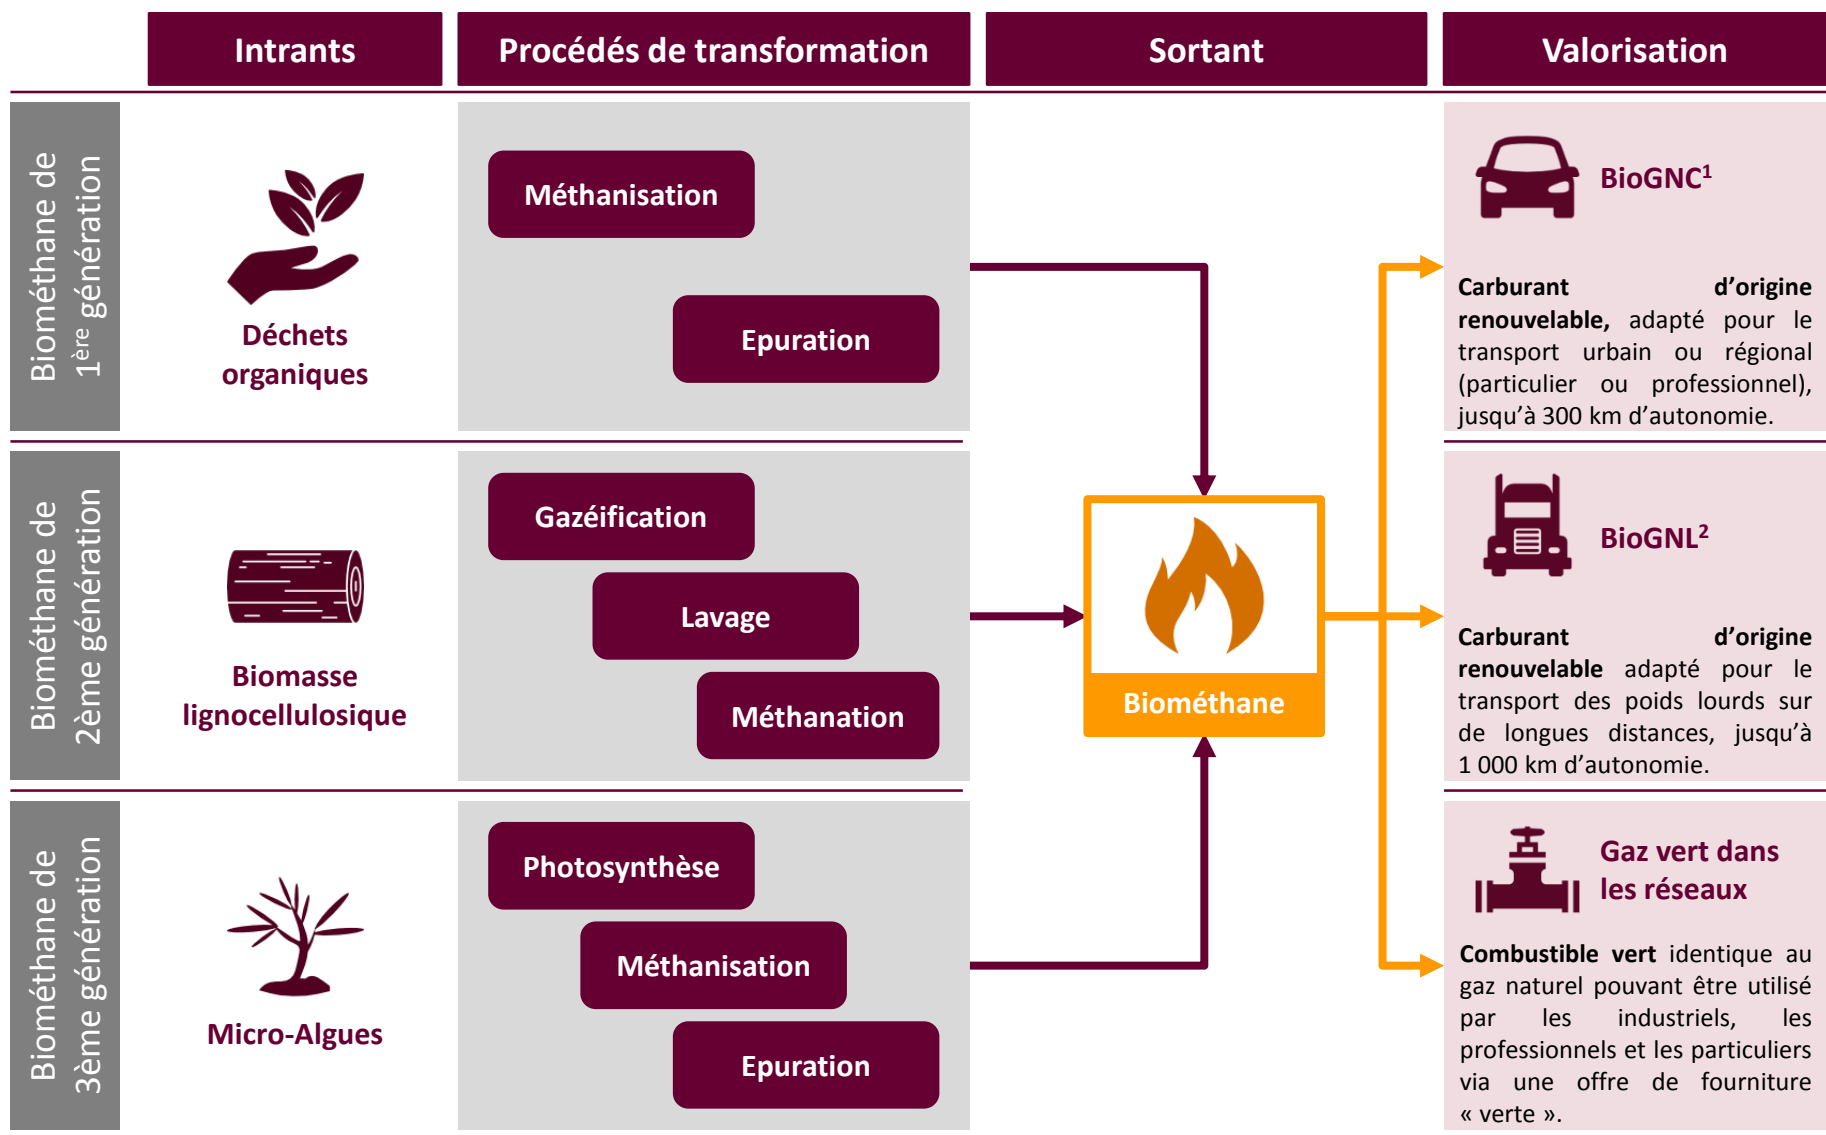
| Intrants | Procédés de transformation | Sortant | Valorisation |
|---|---|---|---|

Biométhane de $1^{ère}$ génération

Déchets organiques

Méthanisation

Epuration

BioGNC$^1$

**Carburant d'origine renouvelable,** adapté pour le transport urbain ou régional (particulier ou professionnel), jusqu'à 300 km d'autonomie.

Biométhane de 2ème génération

Biomasse lignocellulosique

Gazéification

Lavage

Méthanation

Biométhane

BioGNL$^2$

**Carburant d'origine renouvelable** adapté pour le transport des poids lourds sur de longues distances, jusqu'à 1 000 km d'autonomie.

Biométhane de 3ème génération

Micro-Algues

Photosynthèse

Méthanisation

Epuration

Gaz vert dans les réseaux

**Combustible vert** identique au gaz naturel pouvant être utilisé par les industriels, les professionnels et les particuliers via une offre de fourniture « verte ».